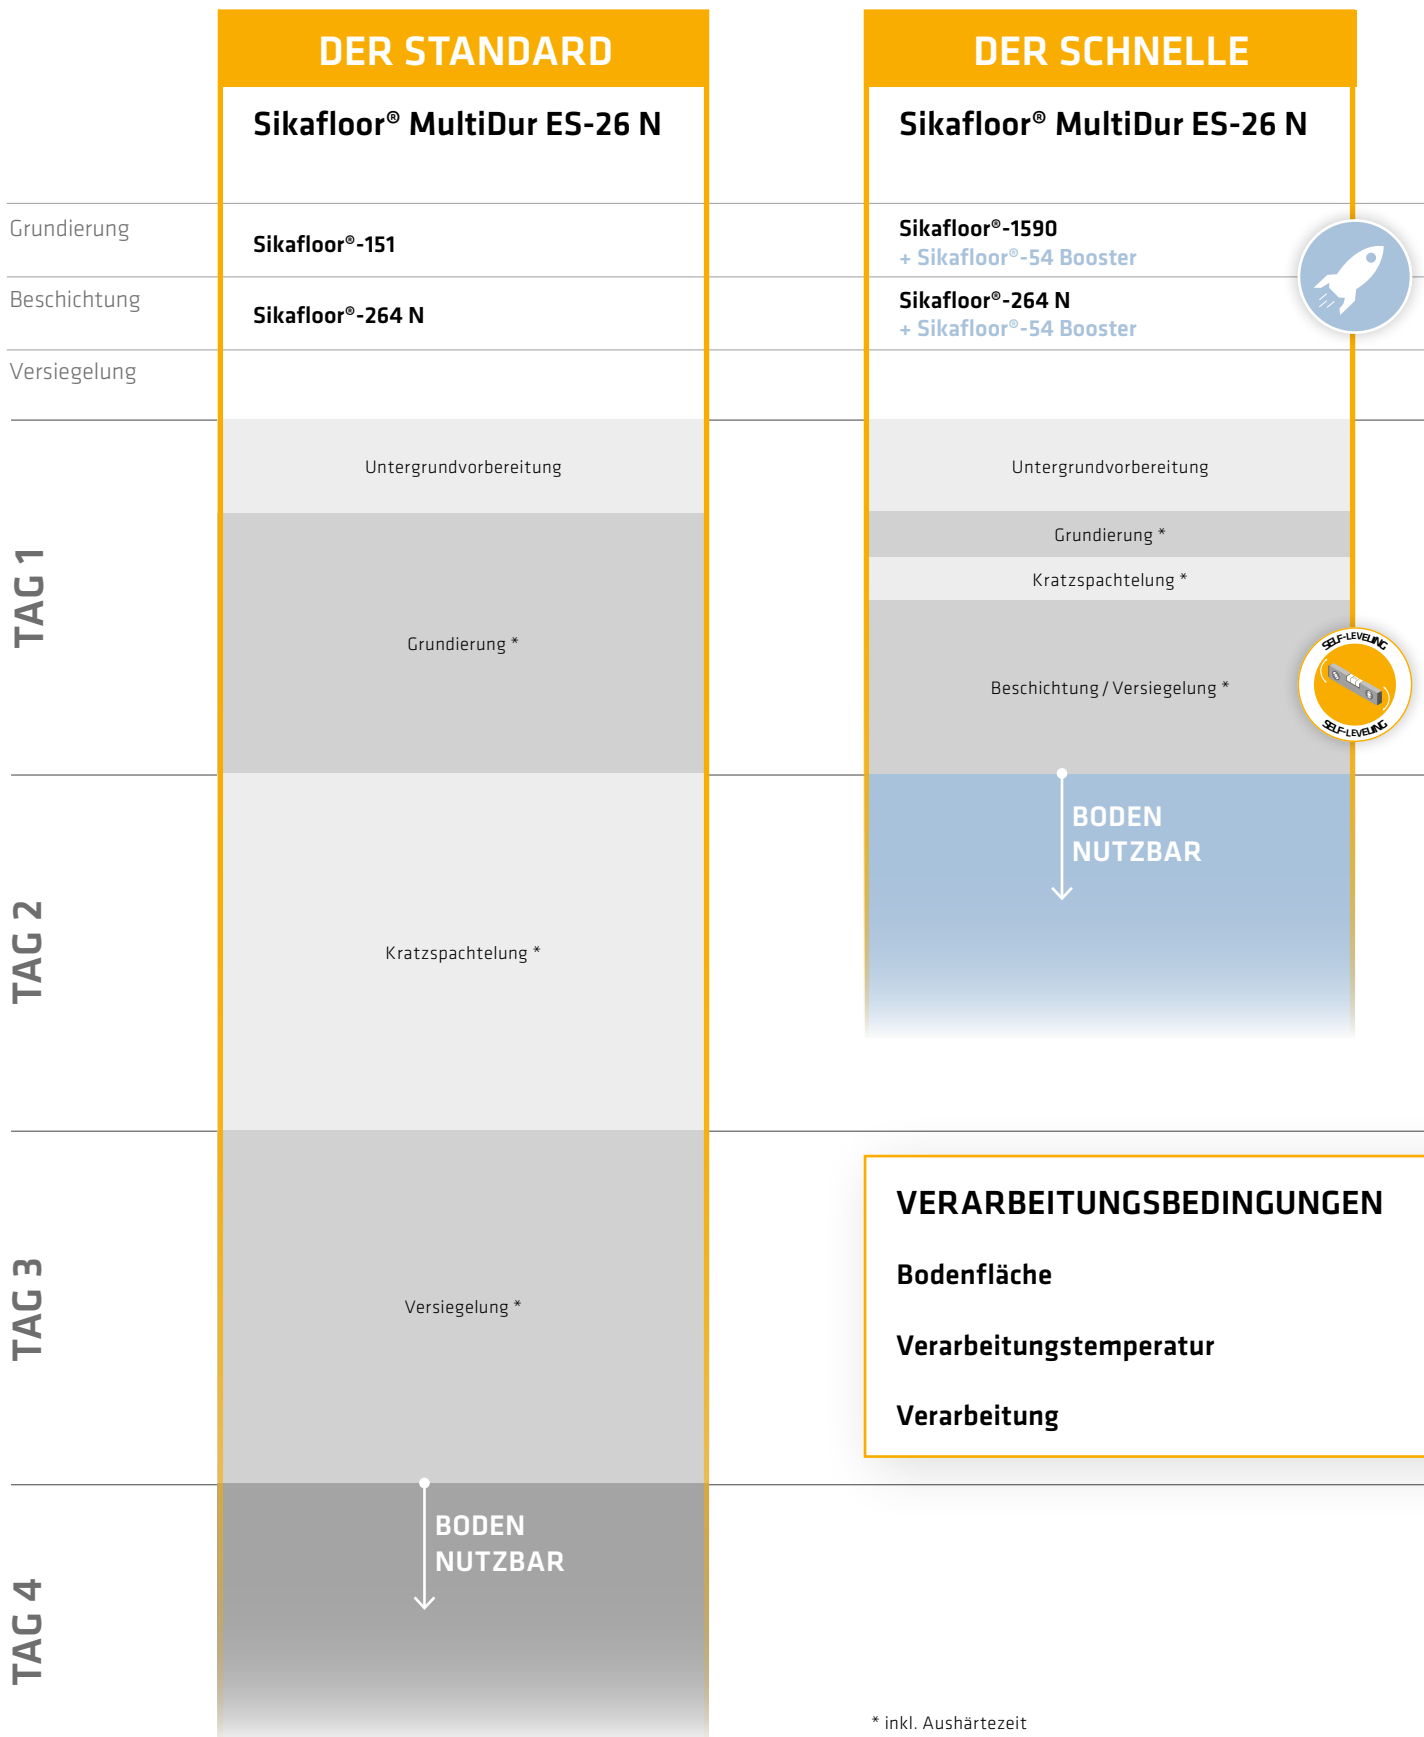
DER STANDARD

Sikafloor® MultiDur ES-26 N

DER SCHNELLE

Sikafloor® MultiDur ES-26 N

Grundierung

Sikafloor®-151

Sikafloor®-1590
+ Sikafloor®-54 Booster

Beschichtung

Sikafloor®-264 N

Sikafloor®-264 N
+ Sikafloor®-54 Booster

Versiegelung

TAG 1

Untergrundvorbereitung

Grundierung *

Untergrundvorbereitung

Grundierung *

Kratzspachtelung *

Beschichtung / Versiegelung *

SELF-LEVELING

SELF-LEVELING

BODEN NUTZBAR

TAG 2

Kratzspachtelung *

TAG 3

Versiegelung *

VERARBEITUNGSBEDINGUNGEN

Bodenfläche

Verarbeitungstemperatur

Verarbeitung

TAG 4

BODEN NUTZBAR

* inkl. Aushärtezeit